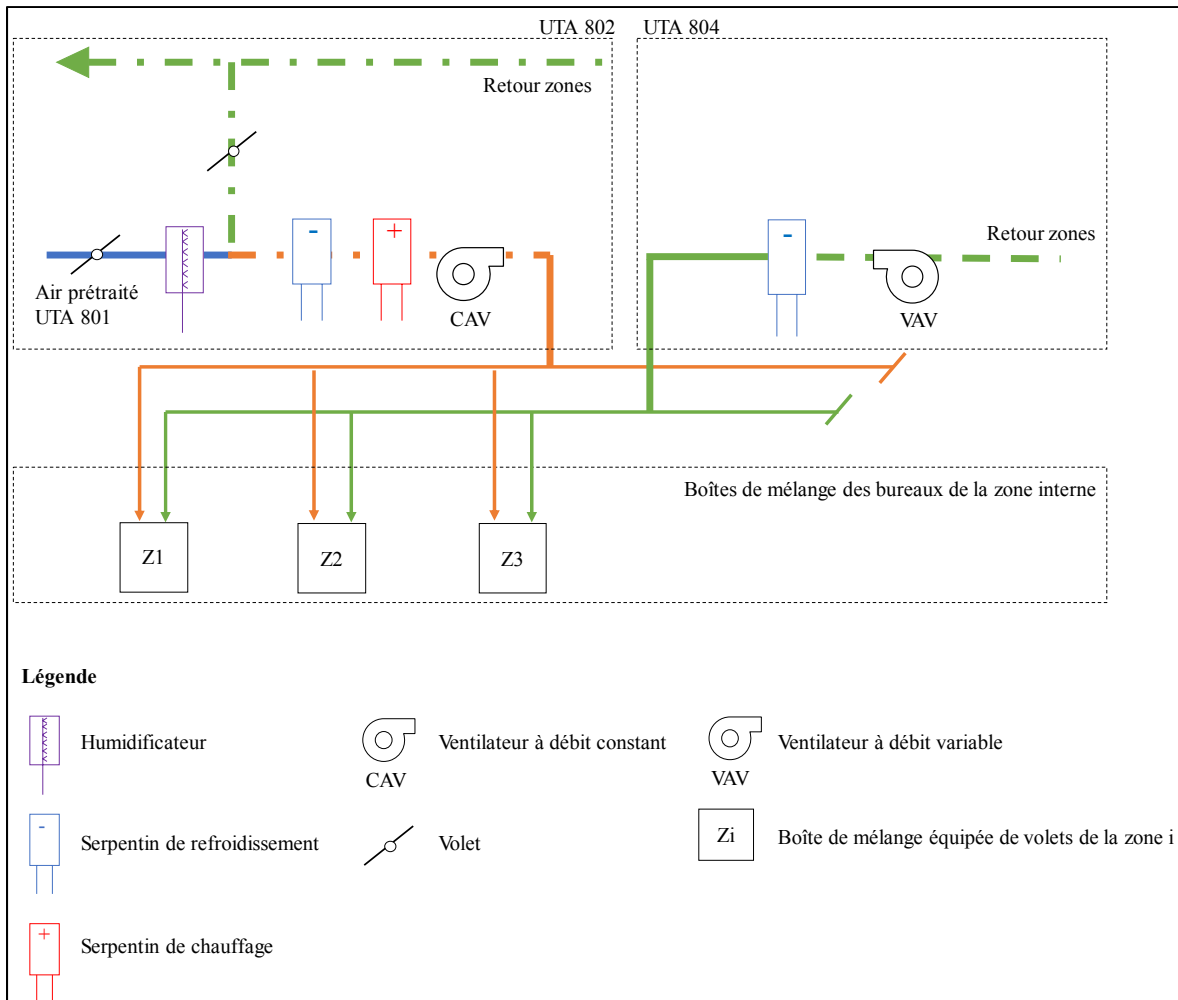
UTA 802 UTA 804

Retour zones

-

+

Air prétraité
UTA 801

CAV

-

Retour zones

VAV

Boîtes de mélange des bureaux de la zone interne

Z1

Z2

Z3

Légende

Humidificateur

Ventilateur à débit constant

CAV

Ventilateur à débit variable

VAV

-

Serpentin de refroidissement

Volet

Zi

Boîte de mélange équipée de volets de la zone i

+

Serpentin de chauffage